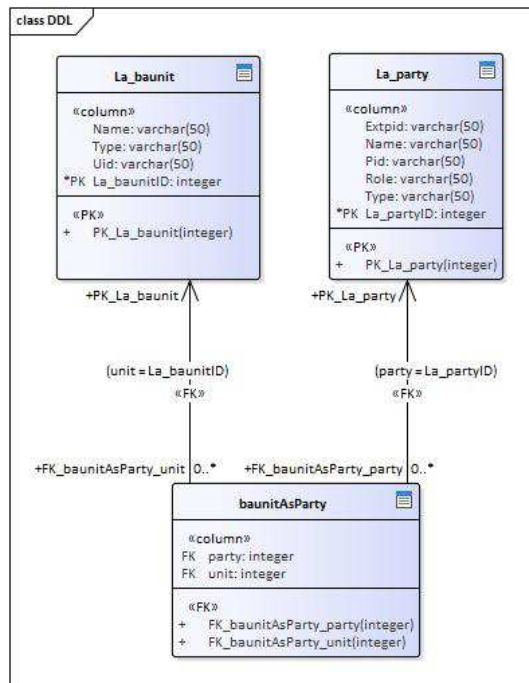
class DDL

La_baunit

«column»
Name: varchar(50)
Type: varchar(50)
Uid: varchar(50)
*PK La_baunitID: integer

«PK»
+ PK_La_baunit(integer)

La_party

«column»
Extpid: varchar(50)
Name: varchar(50)
Pid: varchar(50)
Role: varchar(50)
Type: varchar(50)
*PK La_partyID: integer

«PK»
+ PK_La_party(integer)

+PK_La_baunit

+PK_La_party

(unit = La_baunitID)
«FK»

(party = La_partyID)
«FK»

+FK_baunitAsParty_unit 0..*

+FK_baunitAsParty_party 0..*

baunitAsParty

«column»
FK party: integer
FK unit: integer

«FK»
+ FK_baunitAsParty_party(integer)
+ FK_baunitAsParty_unit(integer)